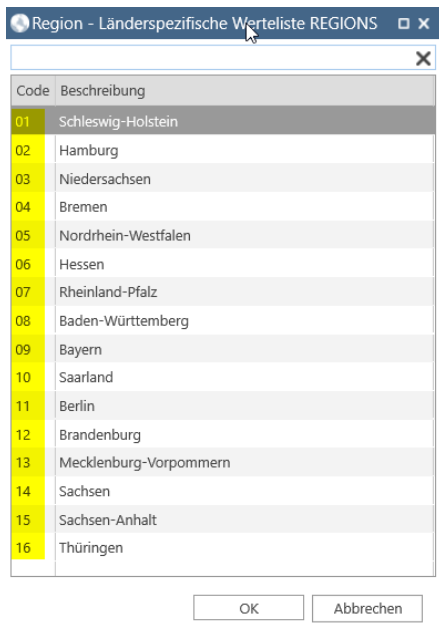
Region - Länderspezifische Werteliste REGIONS

| Code | Beschreibung |
|---|---|
| 01 | Schleswig-Holstein |
| 02 | Hamburg |
| 03 | Niedersachsen |
| 04 | Bremen |
| 05 | Nordrhein-Westfalen |
| 06 | Hessen |
| 07 | Rheinland-Pfalz |
| 08 | Baden-Württemberg |
| 09 | Bayern |
| 10 | Saarland |
| 11 | Berlin |
| 12 | Brandenburg |
| 13 | Mecklenburg-Vorpommern |
| 14 | Sachsen |
| 15 | Sachsen-Anhalt |
| 16 | Thüringen |

OK
Abbrechen